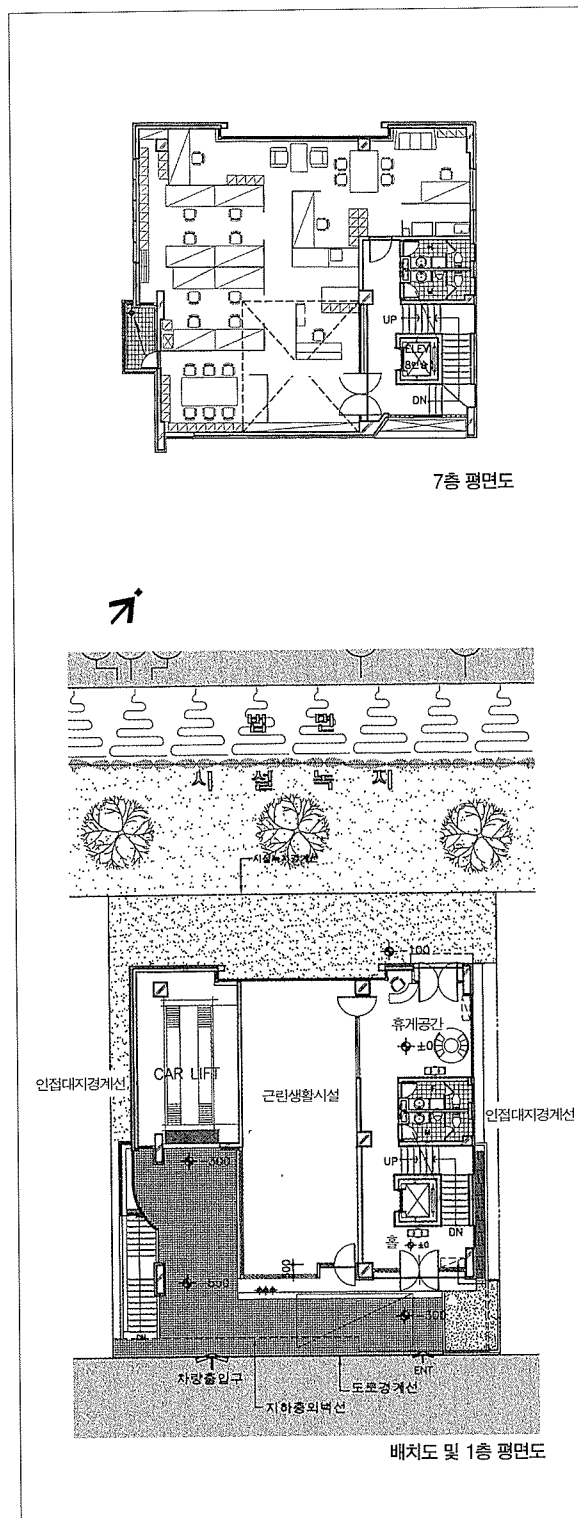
UP
ELEV
DN
7층 평면도

법 면
시 설 녹 지
시설녹지경계선
+100
휴게공간
±0
인접대지경계선
CAR LIFT
근린생활시설
인접대지경계선
UP
-300
DN
홀
±0
-500
-100
ENT
차량출입구
도로경계선
지하층외벽선
배치도 및 1층 평면도